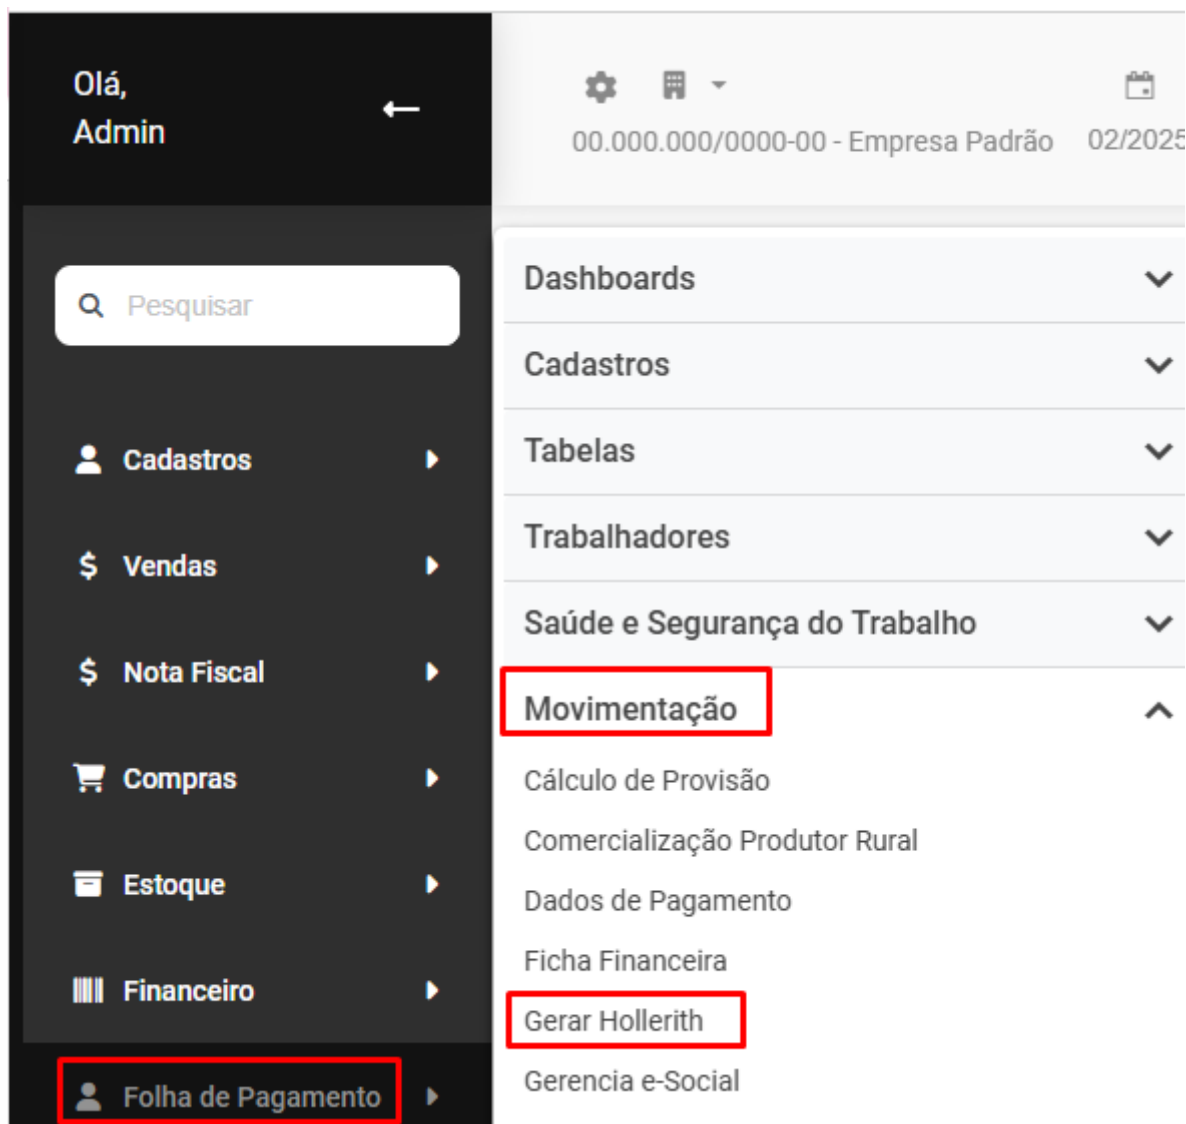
Olá,
Admin

Pesquisar

Cadastros

Vendas

Nota Fiscal

Compras

Estoque

Financeiro

Folha de Pagamento

00.000.000/0000-00 - Empresa Padrão

02/2025

Dashboards

Cadastros

Tabelas

Trabalhadores

Saúde e Segurança do Trabalho

Movimentação

Cálculo de Provisão

Comercialização Produtor Rural

Dados de Pagamento

Ficha Financeira

Gerar Hollerith

Gerencia e-Social